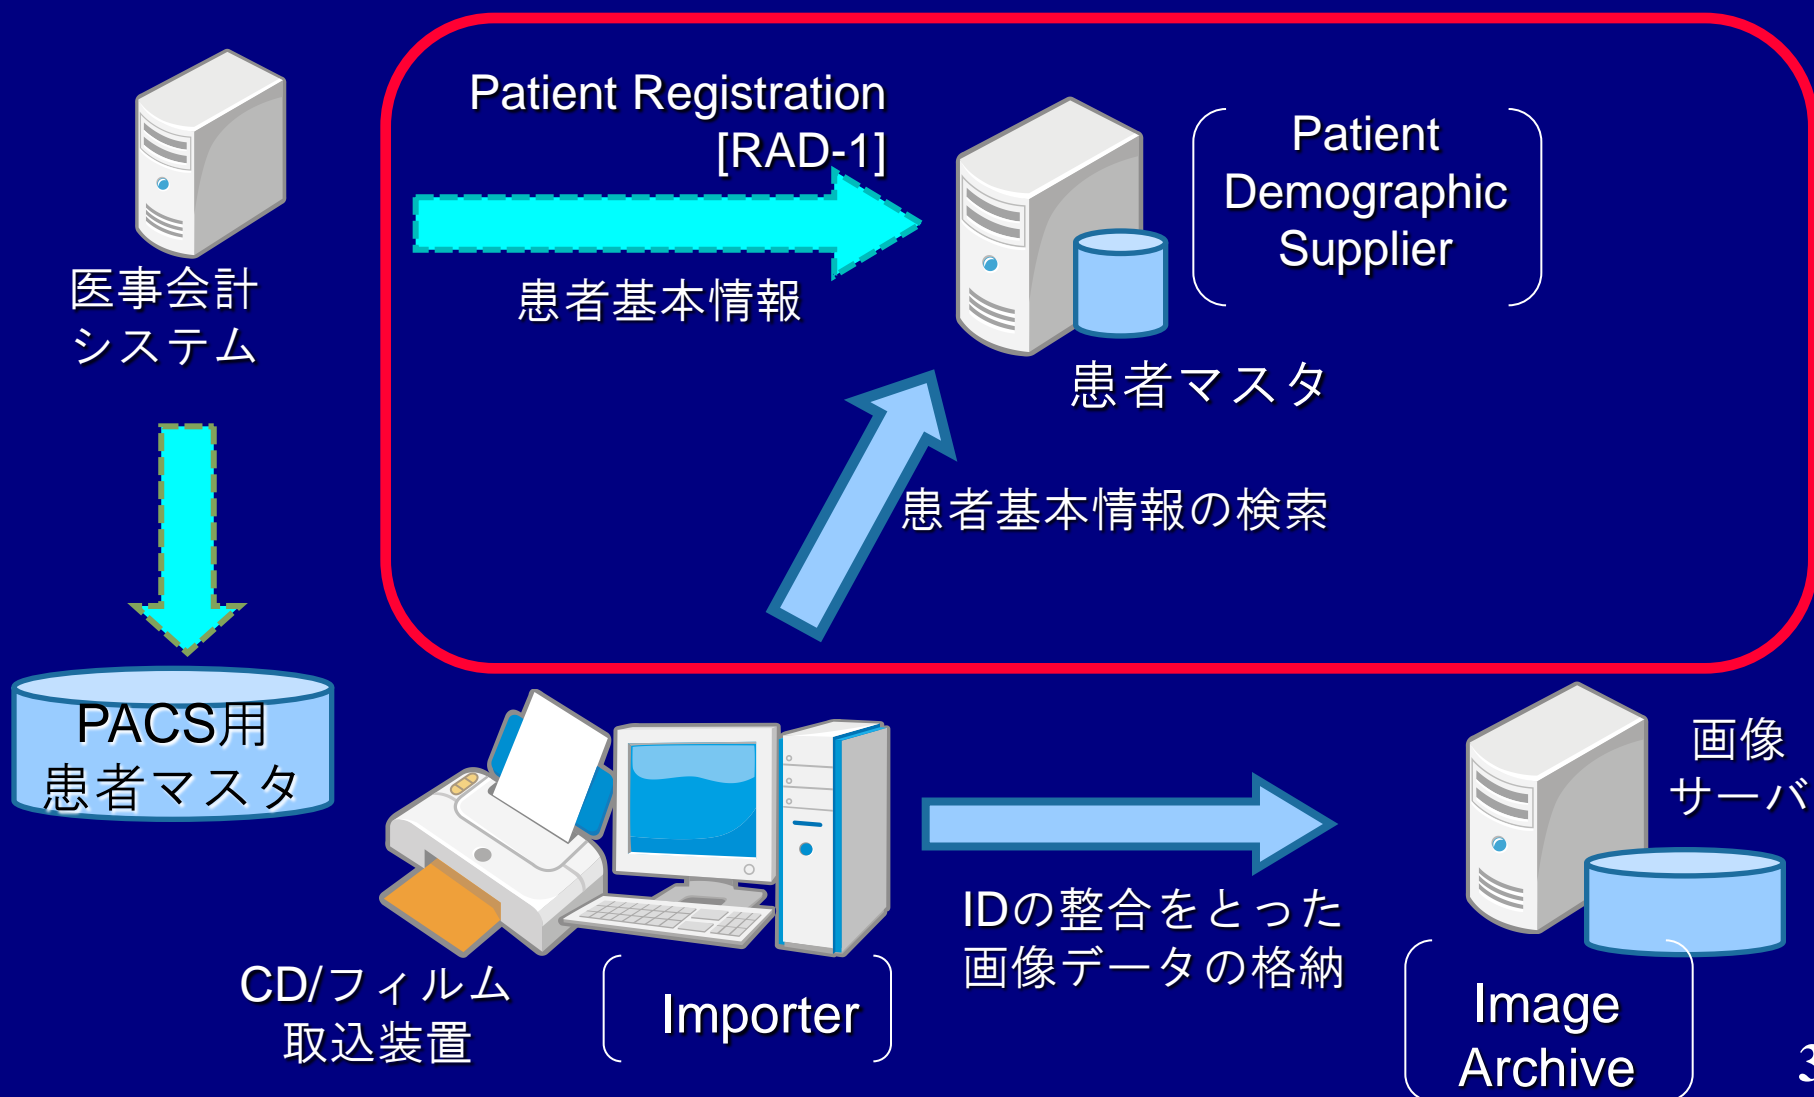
医事会計
システム

Patient Registration
[RAD-1]

患者基本情報

Patient
Demographic
Supplier

患者マスタ

患者基本情報の検索

PACS用
患者マスタ

画像
サーバ

IDの整合をとった
画像データの格納

CD/フィルム
取込装置

Importer

Image
Archive

3